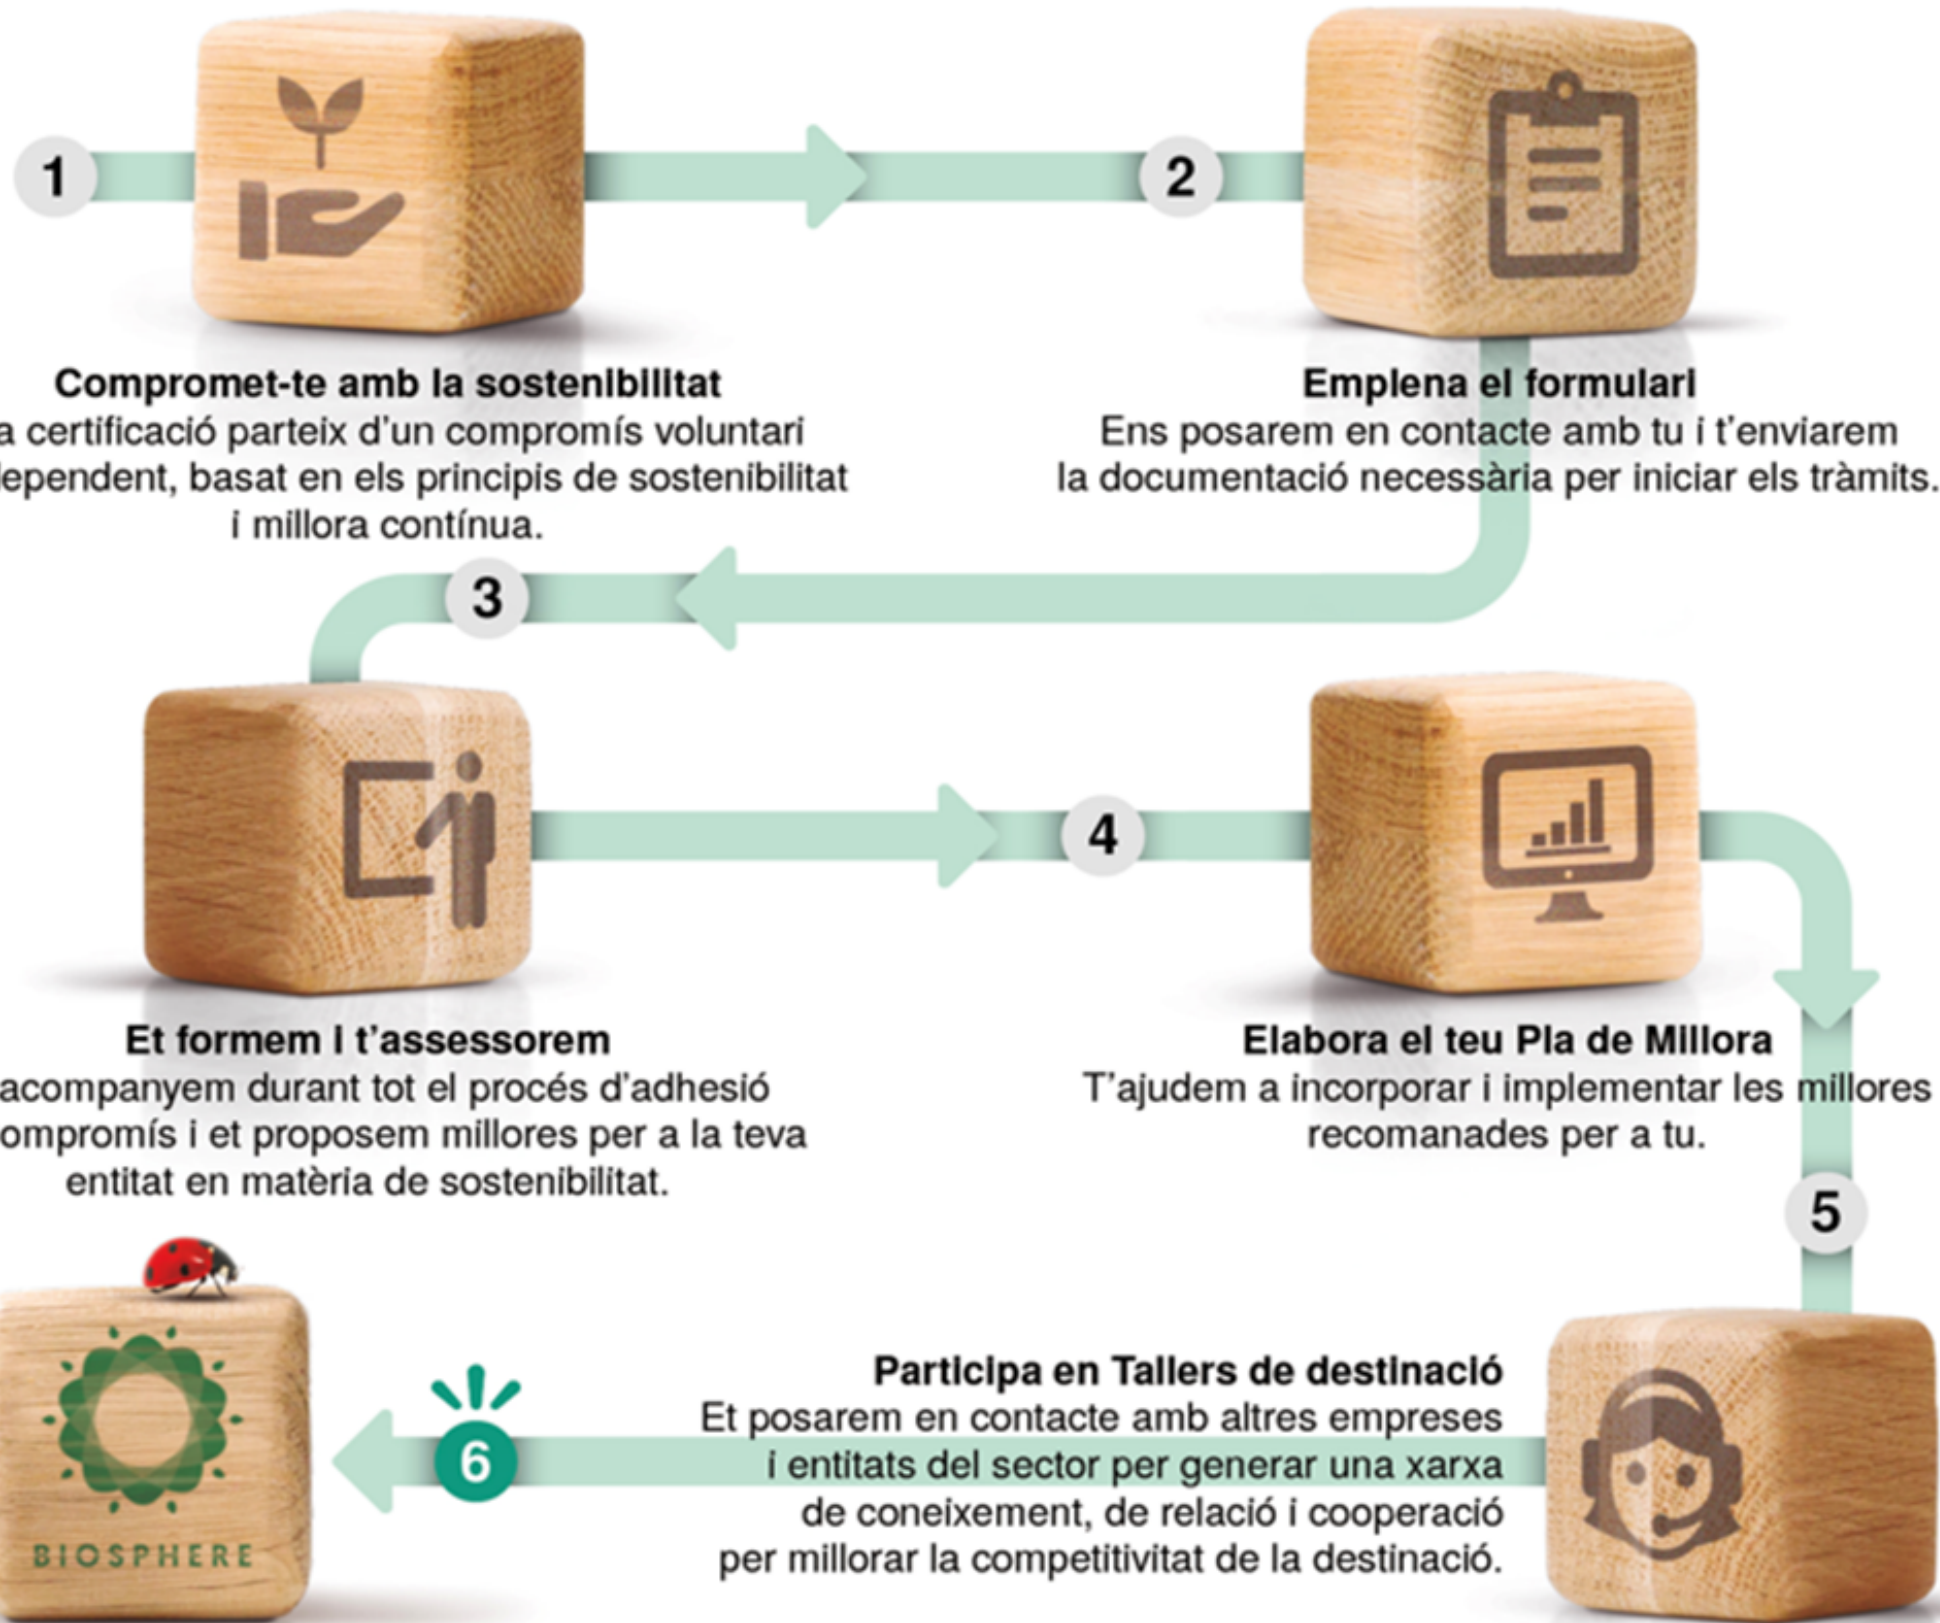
1

2

Compromet-te amb la sostenibilitat
a certificació parteix d'un compromís voluntari lependent, basat en els principis de sostenibilitat i millora contínua.

Emplena el formulari
Ens posarem en contacte amb tu i t'enviarem la documentació necessària per iniciar els tràmits.

3

4

Et formem i t'assessorem
acompanyem durant tot el procés d'adhesió ompromís i et proposem millores per a la teva entitat en matèria de sostenibilitat.

Elabora el teu Pla de Millora
T'ajudem a incorporar i implementar les millores recomanades per a tu.

5

BIOSPHERE

6

Participa en Tallers de destinació
Et posarem en contacte amb altres empreses i entitats del sector per generar una xarxa de coneixement, de relació i cooperació per millorar la competitivitat de la destinació.